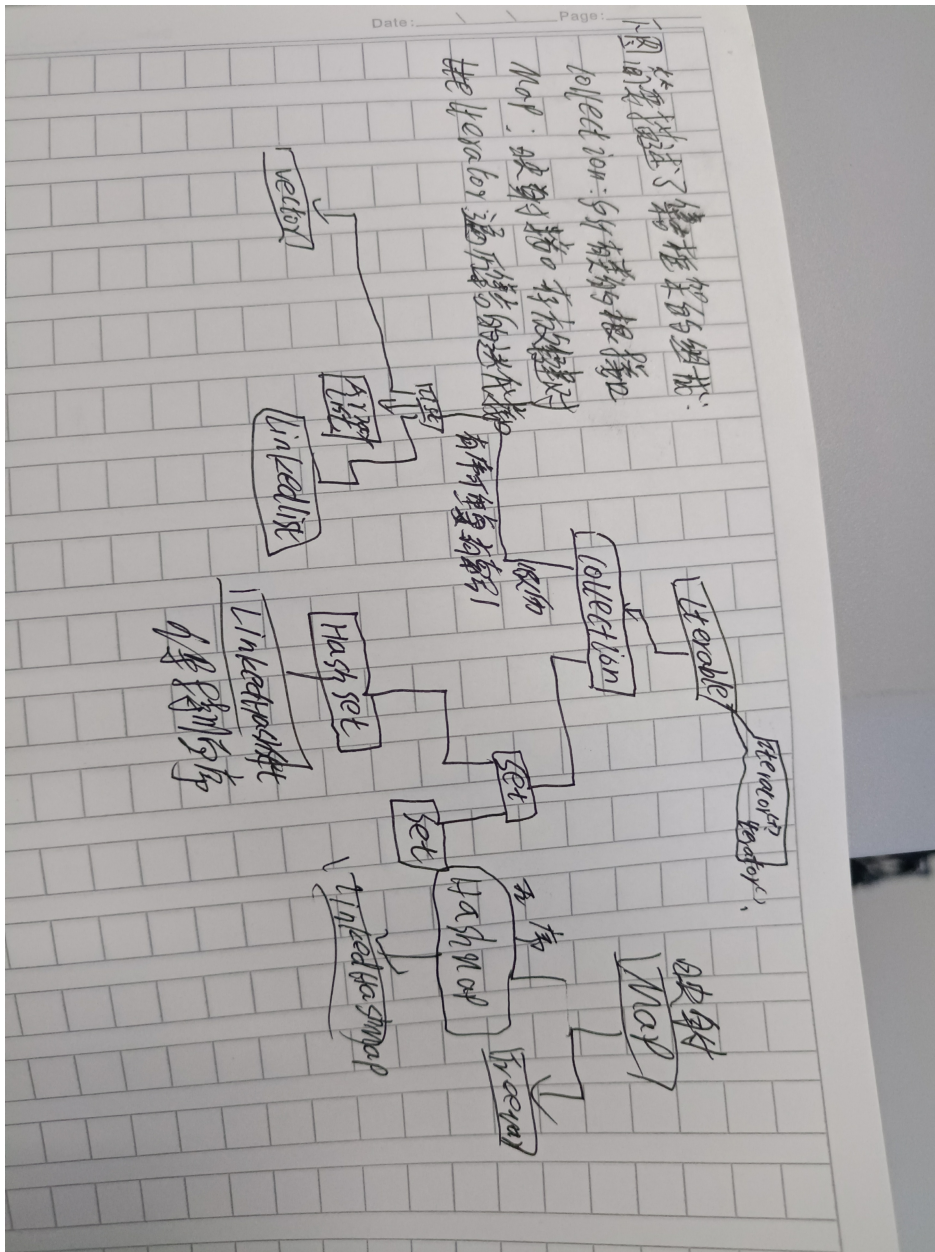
Date: / / Page:

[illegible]

collection: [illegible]

Map: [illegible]

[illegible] iterator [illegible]

vector

Array list

list

Linkedlist

有序 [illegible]

Iterable

Collection

无序

Hash set

Set

LinkedHashSet

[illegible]

iterator()

Set

HashMap

Map

LinkedHashMap

Treemap